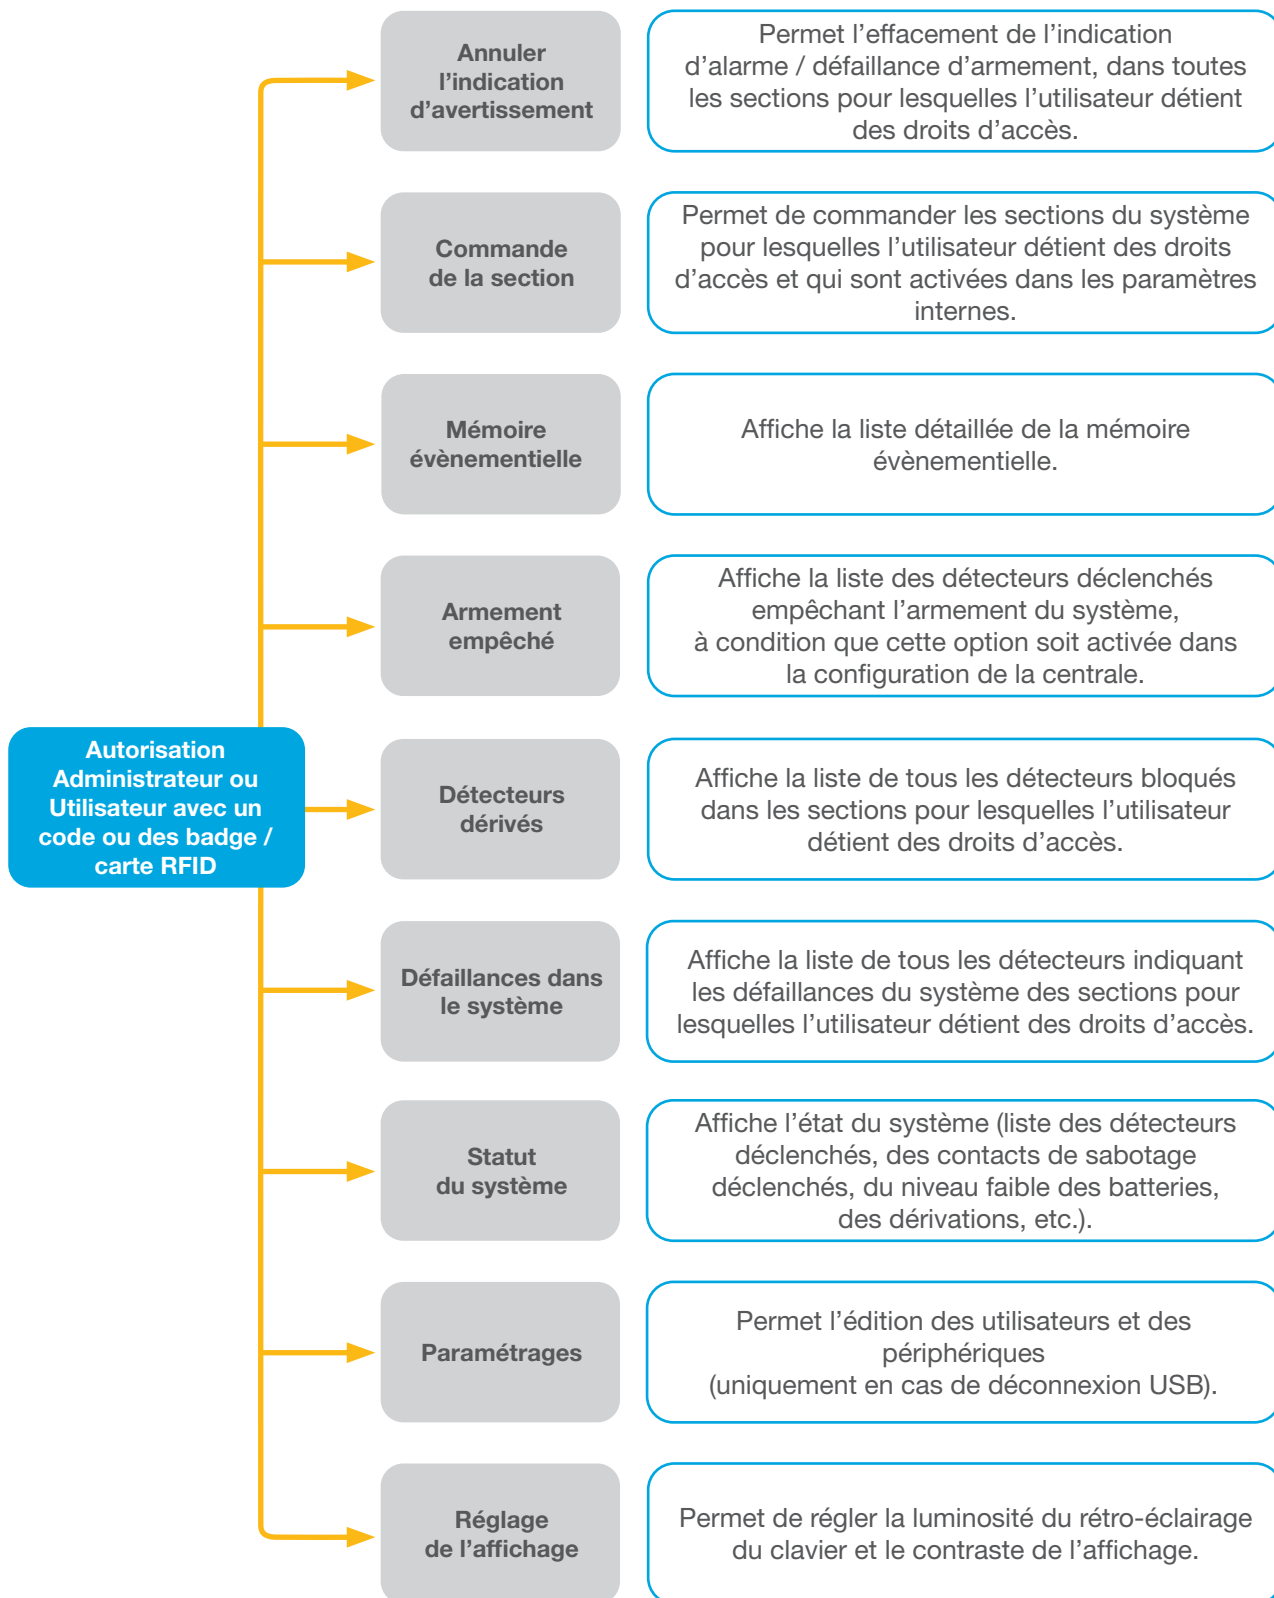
Autorisation Administrateur ou Utilisateur avec un code ou des badge / carte RFID

Annuler l'indication d'avertissement

Permet l'effacement de l'indication d'alarme / défaillance d'armement, dans toutes les sections pour lesquelles l'utilisateur détient des droits d'accès.

Commande de la section

Permet de commander les sections du système pour lesquelles l'utilisateur détient des droits d'accès et qui sont activées dans les paramètres internes.

Mémoire évènementielle

Affiche la liste détaillée de la mémoire évènementielle.

Armement empêché

Affiche la liste des détecteurs déclenchés empêchant l'armement du système, à condition que cette option soit activée dans la configuration de la centrale.

Détecteurs dérivés

Affiche la liste de tous les détecteurs bloqués dans les sections pour lesquelles l'utilisateur détient des droits d'accès.

Défaillances dans le système

Affiche la liste de tous les détecteurs indiquant les défaillances du système des sections pour lesquelles l'utilisateur détient des droits d'accès.

Statut du système

Affiche l'état du système (liste des détecteurs déclenchés, des contacts de sabotage déclenchés, du niveau faible des batteries, des dérivations, etc.).

Paramétrages

Permet l'édition des utilisateurs et des périphériques (uniquement en cas de déconnexion USB).

Réglage de l'affichage

Permet de régler la luminosité du rétro-éclairage du clavier et le contraste de l'affichage.